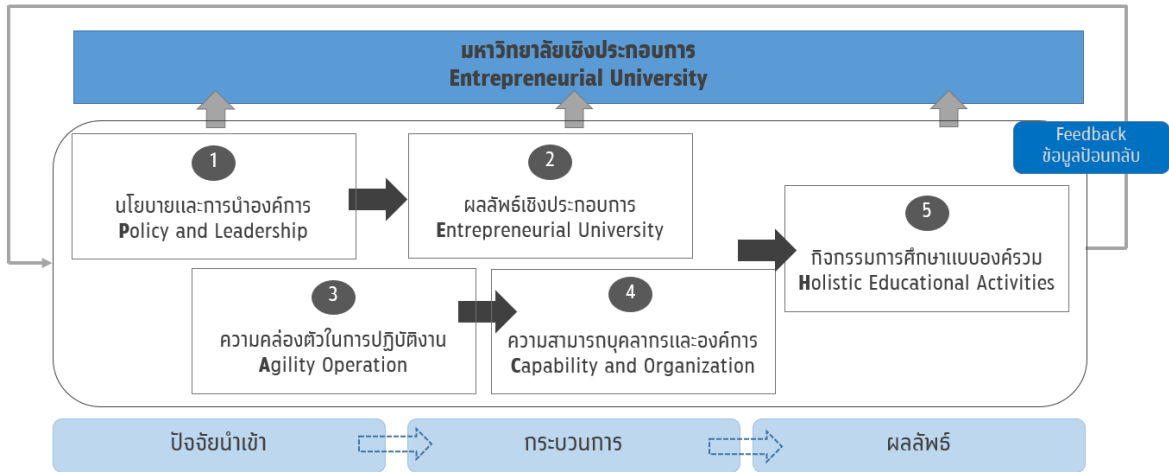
มหาวิทยาลัยเชิงประกอบการ
Entrepreneurial University

Feedback
ข้อมูลป้อนกลับ

1
นโยบายและการนำองค์การ
Policy and Leadership

2
ผลลัพธ์เชิงประกอบการ
Entrepreneurial University

5
กิจกรรมการศึกษาแบบองค์รวม
Holistic Educational Activities

3
ความคล่องตัวในการปฏิบัติงาน
Agility Operation

4
ความสามารถบุคลากรและองค์การ
Capability and Organization

ปัจจัยนำเข้า

กระบวนการ

ผลลัพธ์